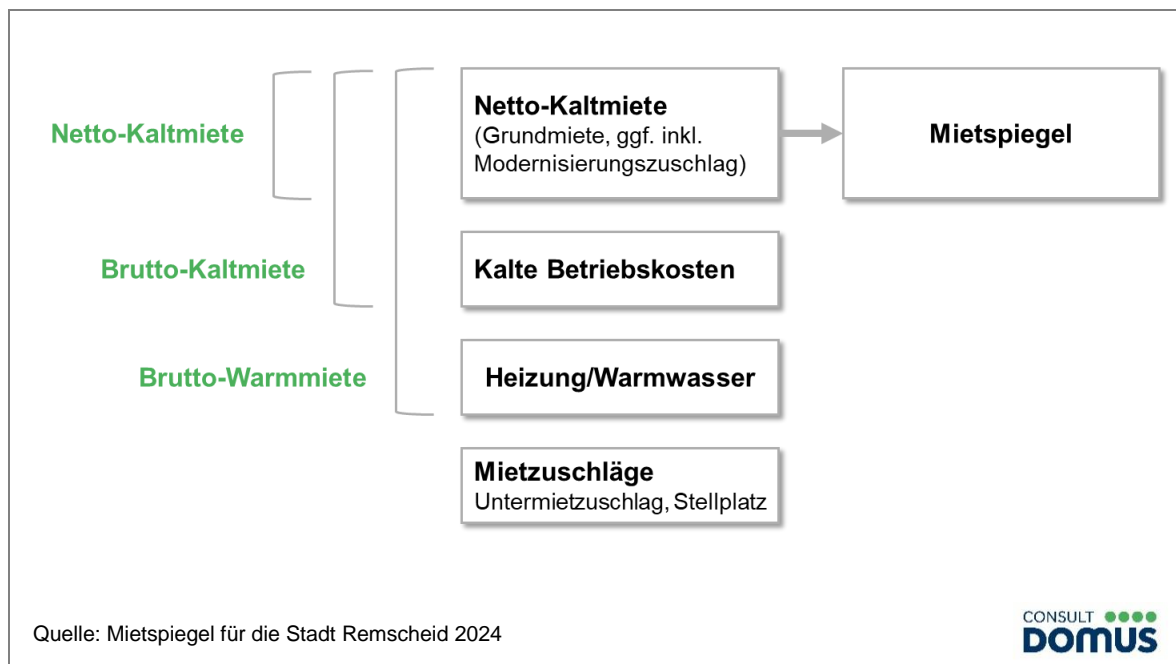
Netto-Kaltmiete

Brutto-Kaltmiete

Brutto-Warmmiete

Netto-Kaltmiete
(Grundmiete, ggf. inkl. Modernisierungszuschlag)

Mietspiegel

Kalte Betriebskosten

Heizung/Warmwasser

Mietzuschläge
Untermietzuschlag, Stellplatz

Quelle: Mietspiegel für die Stadt Remscheid 2024

CONSULT
DOMUS